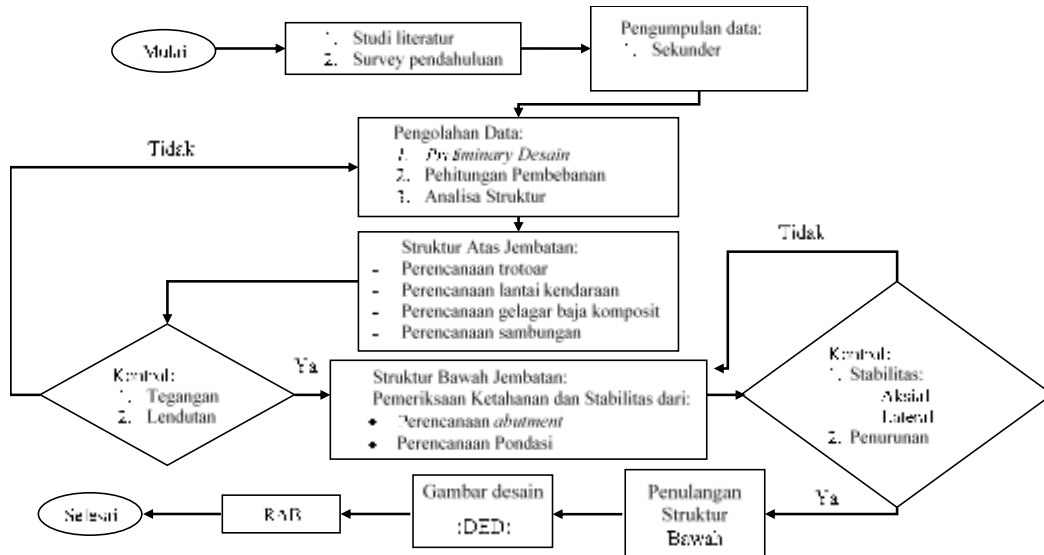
Mulai

1. Studi literatur
2. Survey pendahuluan

Pengumpulan data:
1. Sekunder

Pengolahan Data:
1. Preliminary Desain
2. Pehitungan Pembebanan
3. Analisa Struktur

Tidak

Struktur Atas Jembatan:
- Perencanaan trotoar
- Perencanaan lantai kendaraan
- Perencanaan gelagar baja komposit
- Perencanaan sambungan

Tidak

Kontrol:
1. Tegangan
2. Lendutan

Ya

Struktur Bawah Jembatan:
Pemeriksaan Ketahanan dan Stabilitas dari:
• Perencanaan abutment
• Perencanaan Pondasi

Kontrol:
1. Stabilitas:
Aksial
Lateral
2. Penurunan

Ya

Penulangan Struktur Bawah

Gambar desain
(DED)

RAB

Selesai